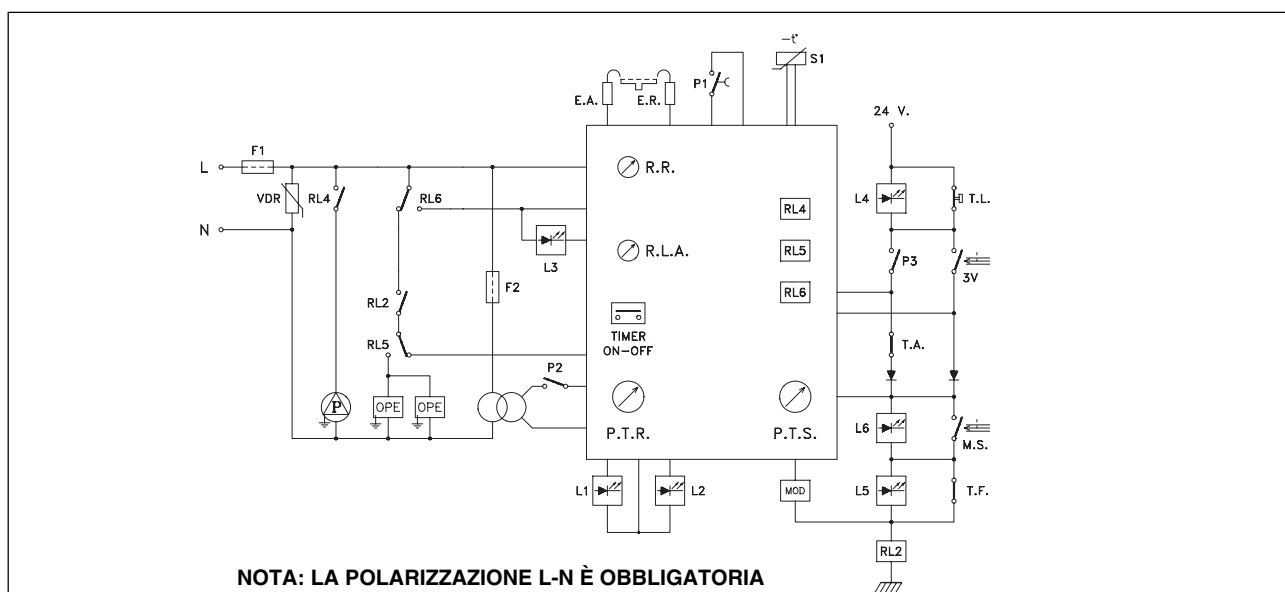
$-t^{\circ}$ S1

P1

E.A. E.R.

24 V.

F1

L

N

VDR

RL4

RL6

R.R.

RL4

L4

T.L.

R.L.A.

RL5

P3

3V

L3

RL6

F2

RL2

TIMER ON-OFF

T.A.

RL5

P2

P

OPE

OPE

P.T.R.

P.T.S.

L6

M.S.

MOD

L5

T.F.

L1

L2

RL2

NOTA: LA POLARIZZAZIONE L-N È OBBLIGATORIA